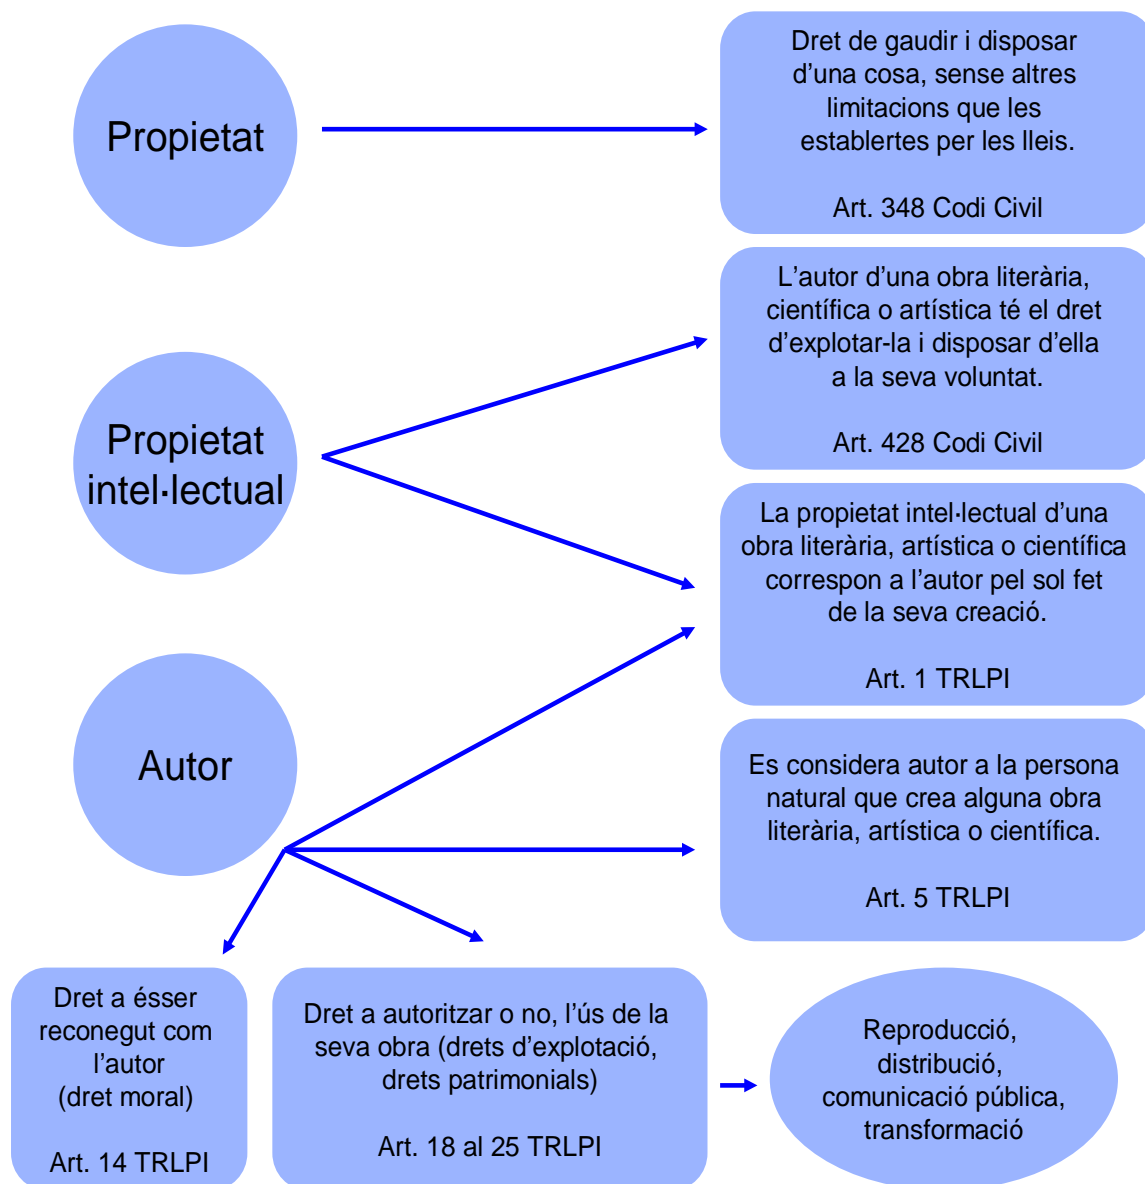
Propietat

Dret de gaudir i disposar d'una cosa, sense altres limitacions que les establertes per les lleis.

Art. 348 Codi Civil

Propietat intel·lectual

L'autor d'una obra literària, científica o artística té el dret d'explotar-la i disposar d'ella a la seva voluntat.

Art. 428 Codi Civil

La propietat intel·lectual d'una obra literària, artística o científica correspon a l'autor pel sol fet de la seva creació.

Art. 1 TRLPI

Autor

Es considera autor a la persona natural que crea alguna obra literària, artística o científica.

Art. 5 TRLPI

Dret a ésser reconegut com l'autor (dret moral)

Art. 14 TRLPI

Dret a autoritzar o no, l'ús de la seva obra (drets d'explotació, drets patrimonials)

Art. 18 al 25 TRLPI

Reproducció, distribució, comunicació pública, transformació